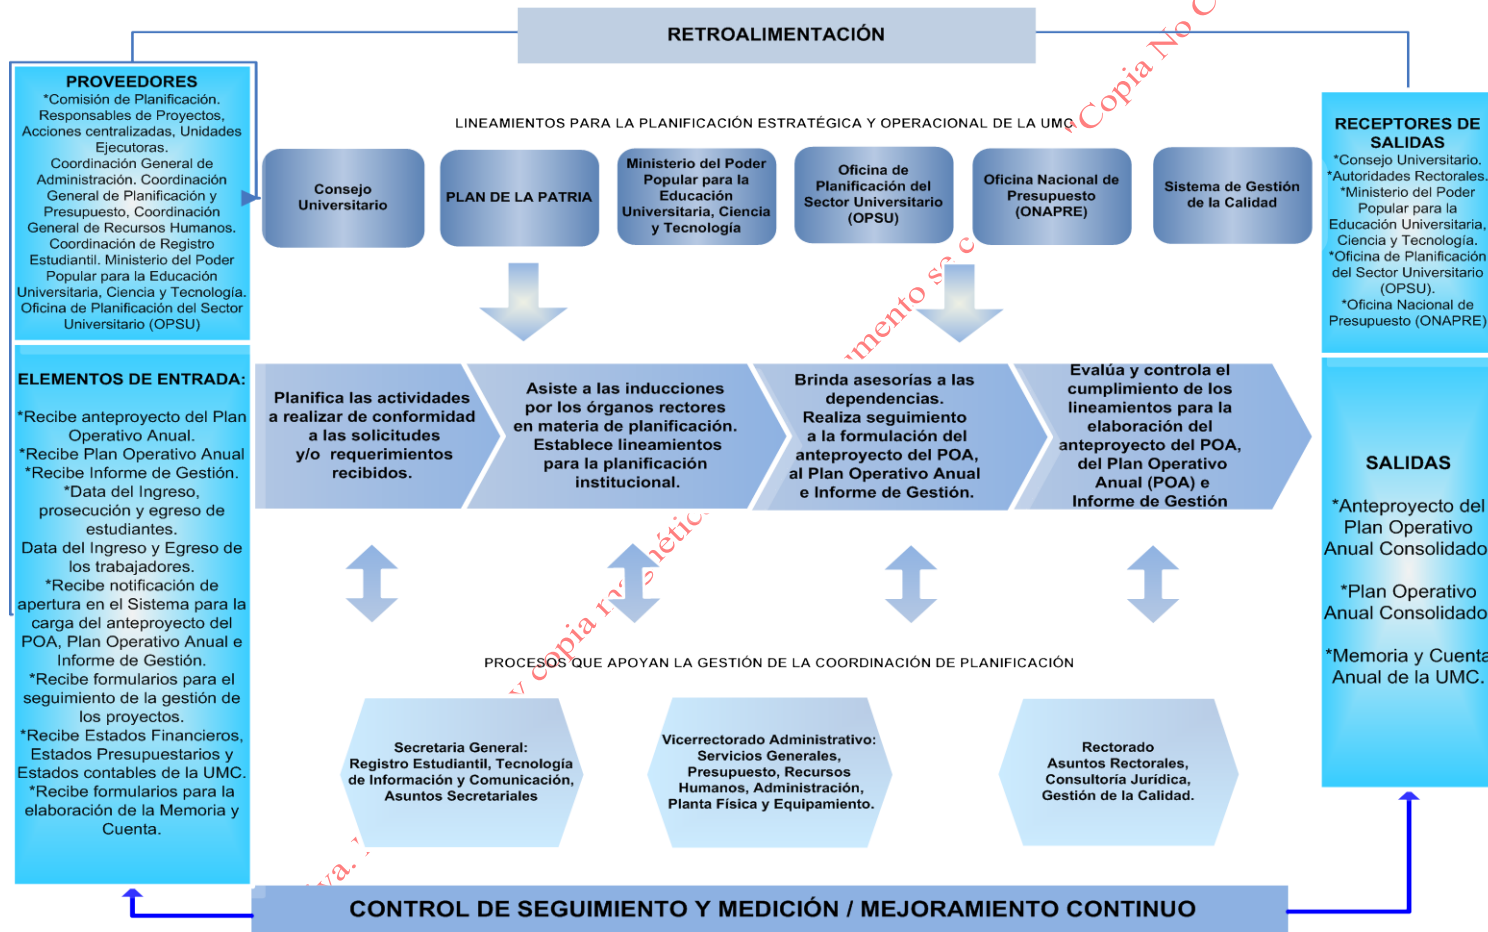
RETROALIMENTACIÓN

PROVEEDORES
*Comisión de Planificación. Responsables de Proyectos, Acciones centralizadas, Unidades Ejecutoras. Coordinación General de Administración. Coordinación General de Planificación y Presupuesto, Coordinación General de Recursos Humanos. Coordinación de Registro Estudiantil. Ministerio del Poder Popular para la Educación Universitaria, Ciencia y Tecnología. Oficina de Planificación del Sector Universitario (OPSU)

LINEAMIENTOS PARA LA PLANIFICACIÓN ESTRATÉGICA Y OPERACIONAL DE LA UMC

Consejo Universitario

PLAN DE LA PATRIA

Ministerio del Poder Popular para la Educación Universitaria, Ciencia y Tecnología

Oficina de Planificación del Sector Universitario (OPSU)

Oficina Nacional de Presupuesto (ONAPRE)

Sistema de Gestión de la Calidad

RECEPTORES DE SALIDAS
*Consejo Universitario.
*Autoridades Rectorales.
*Ministerio del Poder Popular para la Educación Universitaria, Ciencia y Tecnología.
*Oficina de Planificación del Sector Universitario (OPSU).
*Oficina Nacional de Presupuesto (ONAPRE)

ELEMENTOS DE ENTRADA:

*Recibe anteproyecto del Plan Operativo Anual.
*Recibe Plan Operativo Anual
*Recibe Informe de Gestión.
*Data del Ingreso, prosecución y egreso de estudiantes.
Data del Ingreso y Egreso de los trabajadores.
*Recibe notificación de apertura en el Sistema para la carga del anteproyecto del POA, Plan Operativo Anual e Informe de Gestión.
*Recibe formularios para el seguimiento de la gestión de los proyectos.
*Recibe Estados Financieros, Estados Presupuestarios y Estados contables de la UMC.
*Recibe formularios para la elaboración de la Memoria y Cuenta.

Planifica las actividades a realizar de conformidad a las solicitudes y/o requerimientos recibidos.

Asiste a las inducciones por los órganos rectores en materia de planificación. Establece lineamientos para la planificación institucional.

Brinda asesorías a las dependencias. Realiza seguimiento a la formulación del anteproyecto del POA, al Plan Operativo Anual e Informe de Gestión.

Evalúa y controla el cumplimiento de los lineamientos para la elaboración del anteproyecto del POA, del Plan Operativo Anual (POA) e Informe de Gestión

SALIDAS

*Anteproyecto del Plan Operativo Anual Consolidado

*Plan Operativo Anual Consolidado

*Memoria y Cuenta Anual de la UMC.

PROCESOS QUE APOYAN LA GESTIÓN DE LA COORDINACIÓN DE PLANIFICACIÓN

Secretaria General: Registro Estudiantil, Tecnología de Información y Comunicación, Asuntos Secretariales

Vicerrectorado Administrativo: Servicios Generales, Presupuesto, Recursos Humanos, Administración, Planta Física y Equipamiento.

Rectorado Asuntos Rectorales, Consultoría Jurídica, Gestión de la Calidad.

CONTROL DE SEGUIMIENTO Y MEDICIÓN / MEJORAMIENTO CONTINUO

"Copia No C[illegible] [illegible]mento se c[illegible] copia m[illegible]nética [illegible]va. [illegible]